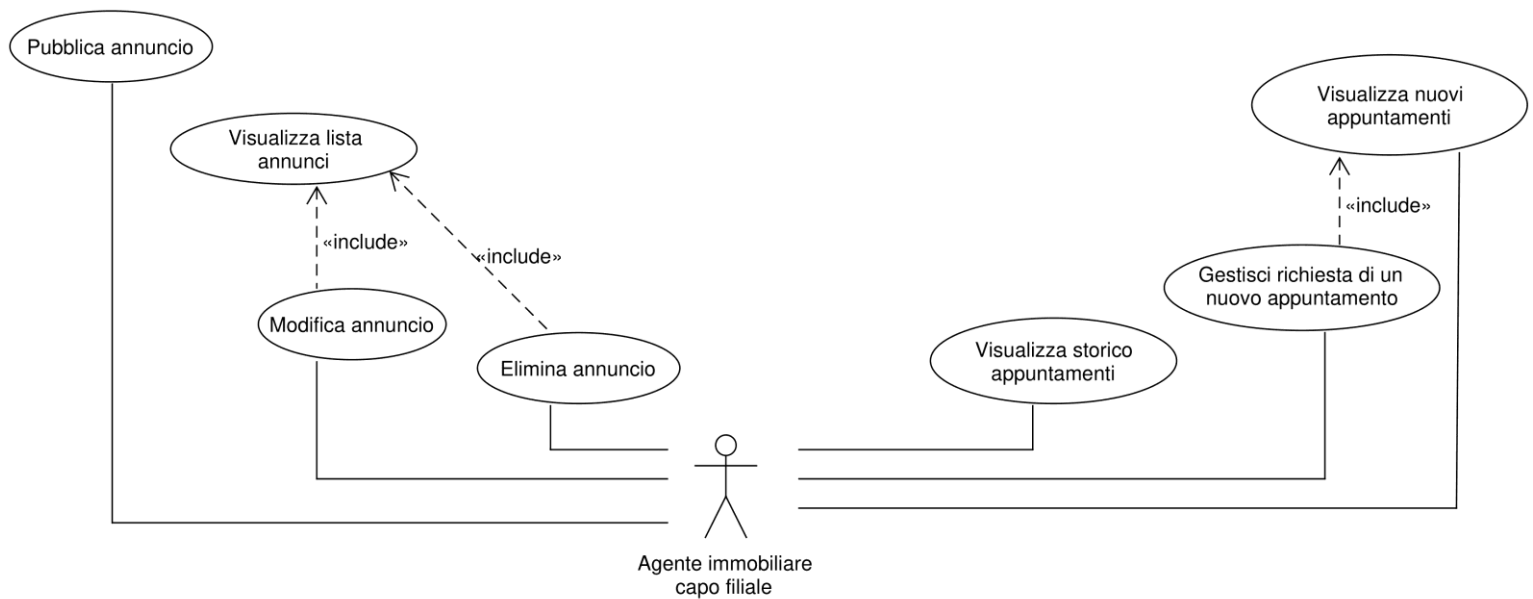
Pubblica annuncio

Visualizza lista annunci

«include»

«include»

Modifica annuncio

Elimina annuncio

Visualizza nuovi appuntamenti

«include»

Gestisci richiesta di un nuovo appuntamento

Visualizza storico appuntamenti

Agente immobiliare capo filiale